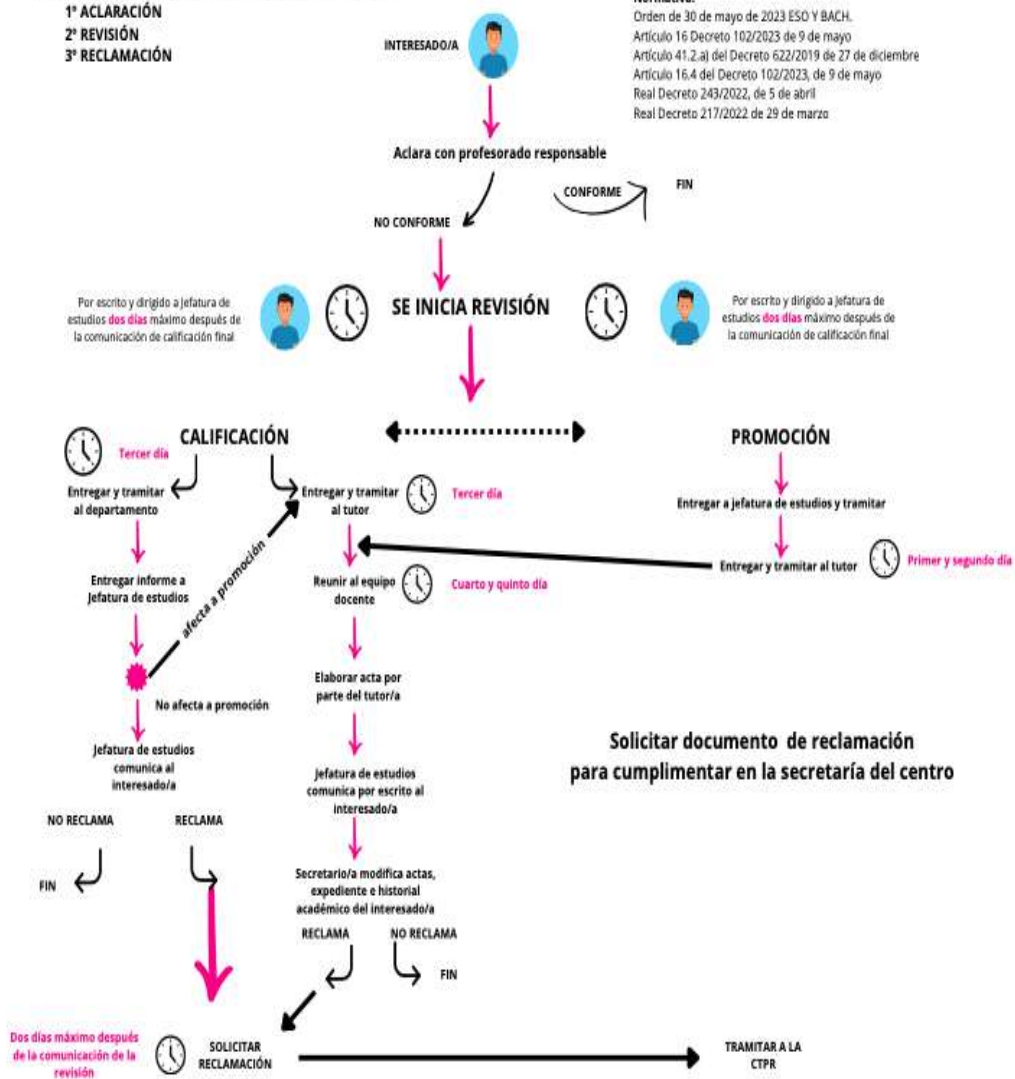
1º ACLARACIÓN
2º REVISIÓN
3º RECLAMACIÓN

INTERESADO/A

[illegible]
Orden de 30 de mayo de 2023 ESO Y BACH.
Artículo 16 Decreto 102/2023 de 9 de mayo
Artículo 41.2.a) del Decreto 622/2019 de 27 de diciembre
Artículo 16.4 del Decreto 102/2023, de 9 de mayo
Real Decreto 243/2022, de 5 de abril
Real Decreto 217/2022 de 29 de marzo

Aclara con profesorado responsable

CONFORME

FIN

NO CONFORME

Por escrito y dirigido a Jefatura de estudios dos días máximo después de la comunicación de calificación final

SE INICIA REVISIÓN

Por escrito y dirigido a Jefatura de estudios dos días máximo después de la comunicación de calificación final

CALIFICACIÓN

PROMOCIÓN

Tercer día

Entregar y tramitar al departamento

Entregar y tramitar al tutor

Tercer día

Entregar a jefatura de estudios y tramitar

Entregar informe a Jefatura de estudios

afecta a promoción

Reunir al equipo docente

Cuarto y quinto día

Entregar y tramitar al tutor

Primer y segundo día

No afecta a promoción

Elaborar acta por parte del tutor/a

Jefatura de estudios comunica al interesado/a

Jefatura de estudios comunica por escrito al interesado/a

Solicitar documento de reclamación para cumplimentar en la secretaría del centro

NO RECLAMA

RECLAMA

FIN

Secretario/a modifica actas, expediente e historial académico del interesado/a

RECLAMA

NO RECLAMA

FIN

Dos días máximo después de la comunicación de la revisión

SOLICITAR RECLAMACIÓN

TRAMITAR A LA CTPR